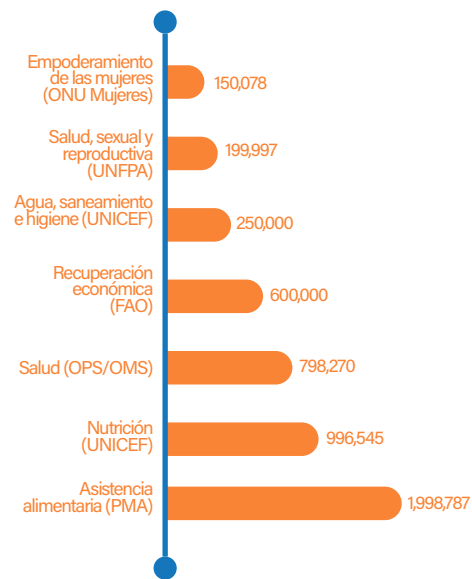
Empoderamiento de las mujeres (ONU Mujeres) 150,078

Salud, sexual y reproductiva (UNFPA) 199,997

Agua, saneamiento e higiene (UNICEF) 250,000

Recuperación económica (FAO) 600,000

Salud (OPS/OMS) 798,270

Nutrición (UNICEF) 996,545

Asistencia alimentaria (PMA) 1,998,787